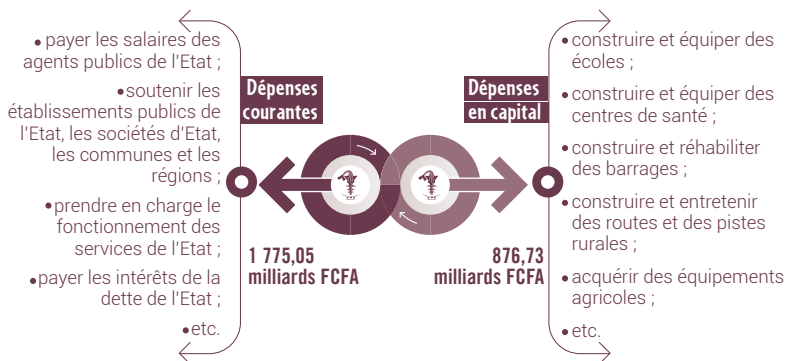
• payer les salaires des agents publics de l'Etat ;

• soutenir les établissements publics de l'Etat, les sociétés d'Etat, les communes et les régions ;

• prendre en charge le fonctionnement des services de l'Etat ;

• payer les intérêts de la dette de l'Etat ;

• etc.

Dépenses courantes

1 775,05 milliards FCFA

Dépenses en capital

876,73 milliards FCFA

• construire et équiper des écoles ;

• construire et équiper des centres de santé ;

• construire et réhabiliter des barrages ;

• construire et entretenir des routes et des pistes rurales ;

• acquérir des équipements agricoles ;

• etc.